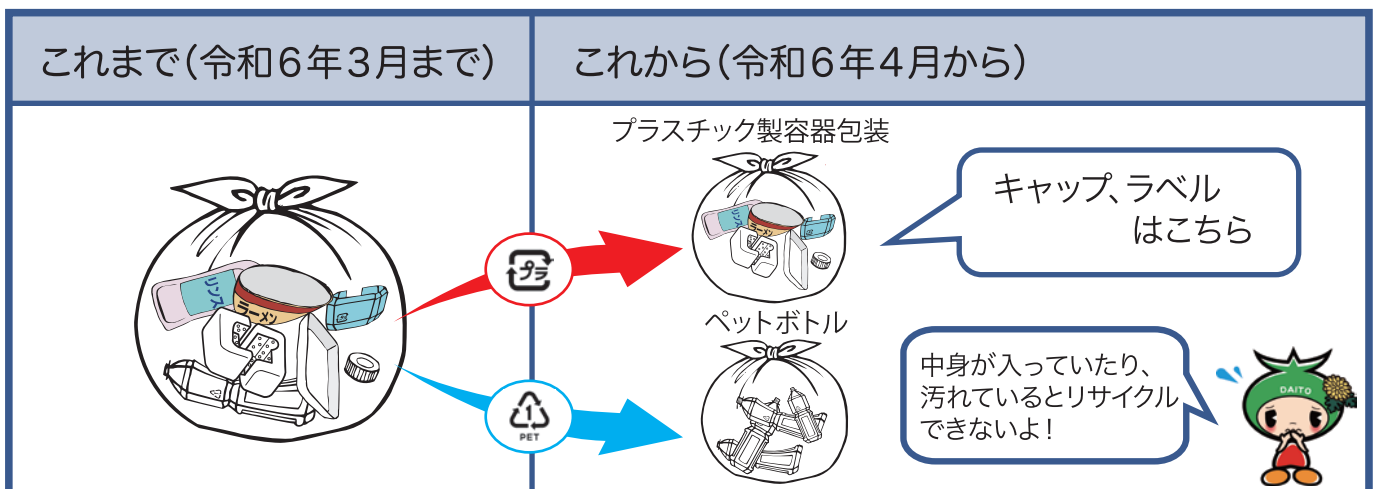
| これまで(令和6年3月まで) | これから(令和6年4月から) |
|---|---|
| | |

リンス

ラーメン

プラ

PET

プラスチック製容器包装

キャップ、ラベル
はこちら

リンス

ラーメン

ペットボトル

中身が入っていたり、
汚れているとリサイクル
できないよ!

DAITO